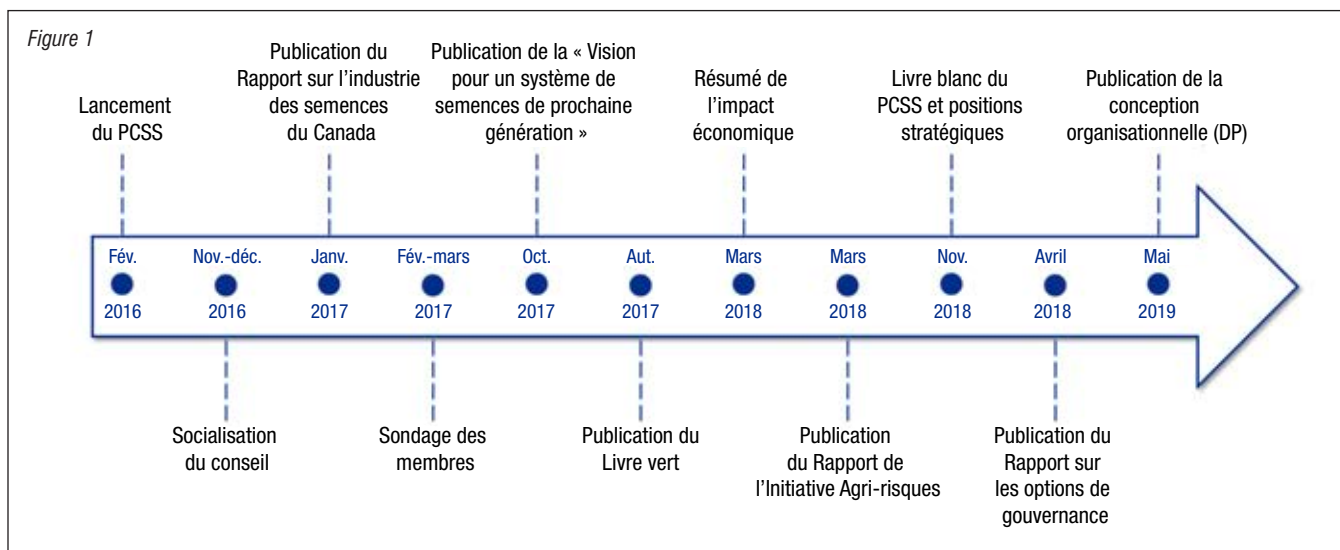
Figure 1

Lancement du PCSS

Publication du Rapport sur l'industrie des semences du Canada

Publication de la « Vision pour un système de semences de prochaine génération »

Résumé de l'impact économique

Livre blanc du PCSS et positions stratégiques

Publication de la conception organisationnelle (DP)

Fév. 2016

Nov.-déc. 2016

Janv. 2017

Fév.-mars 2017

Oct. 2017

Aut. 2017

Mars 2018

Mars 2018

Nov. 2018

Avril 2018

Mai 2019

Socialisation du conseil

Sondage des membres

Publication du Livre vert

Publication du Rapport de l'Initiative Agri-risques

Publication du Rapport sur les options de gouvernance